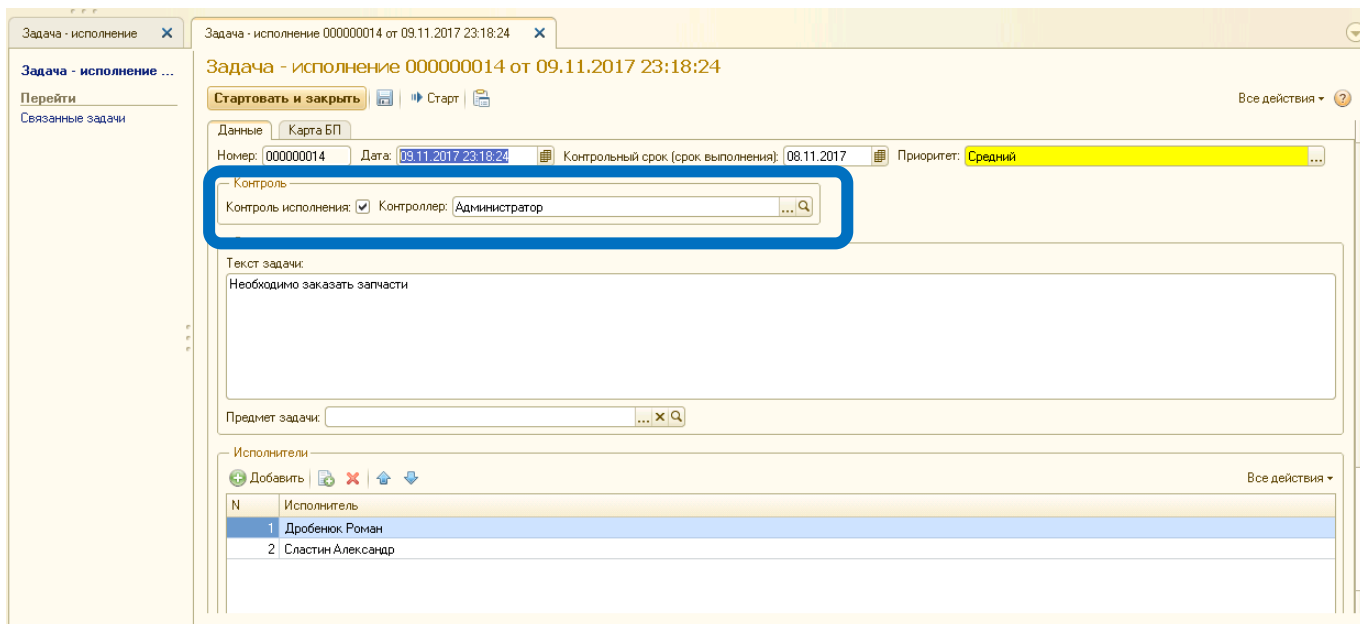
Задача - исполнение ✕ | Задача - исполнение 000000014 от 09.11.2017 23:18:24 ✕

Задача - исполнение ...
Перейти
Связанные задачи

Задача - исполнение 000000014 от 09.11.2017 23:18:24

Стартовать и закрыть | Старт | Все действия ▾ ?

Данные | Карта БП

Номер: 000000014 Дата: 09.11.2017 23:18:24 Контрольный срок (срок выполнения): 08.11.2017 Приоритет: Средний

Контроль
Контроль исполнения: ☑ Контроллер: Администратор

Текст задачи:
Необходимо заказать запчасти

Предмет задачи:

Исполнители
Добавить | Все действия ▾

| N | Исполнитель |
|---|---|
| 1 | Дробенюк Роман |
| 2 | Сластин Александр |